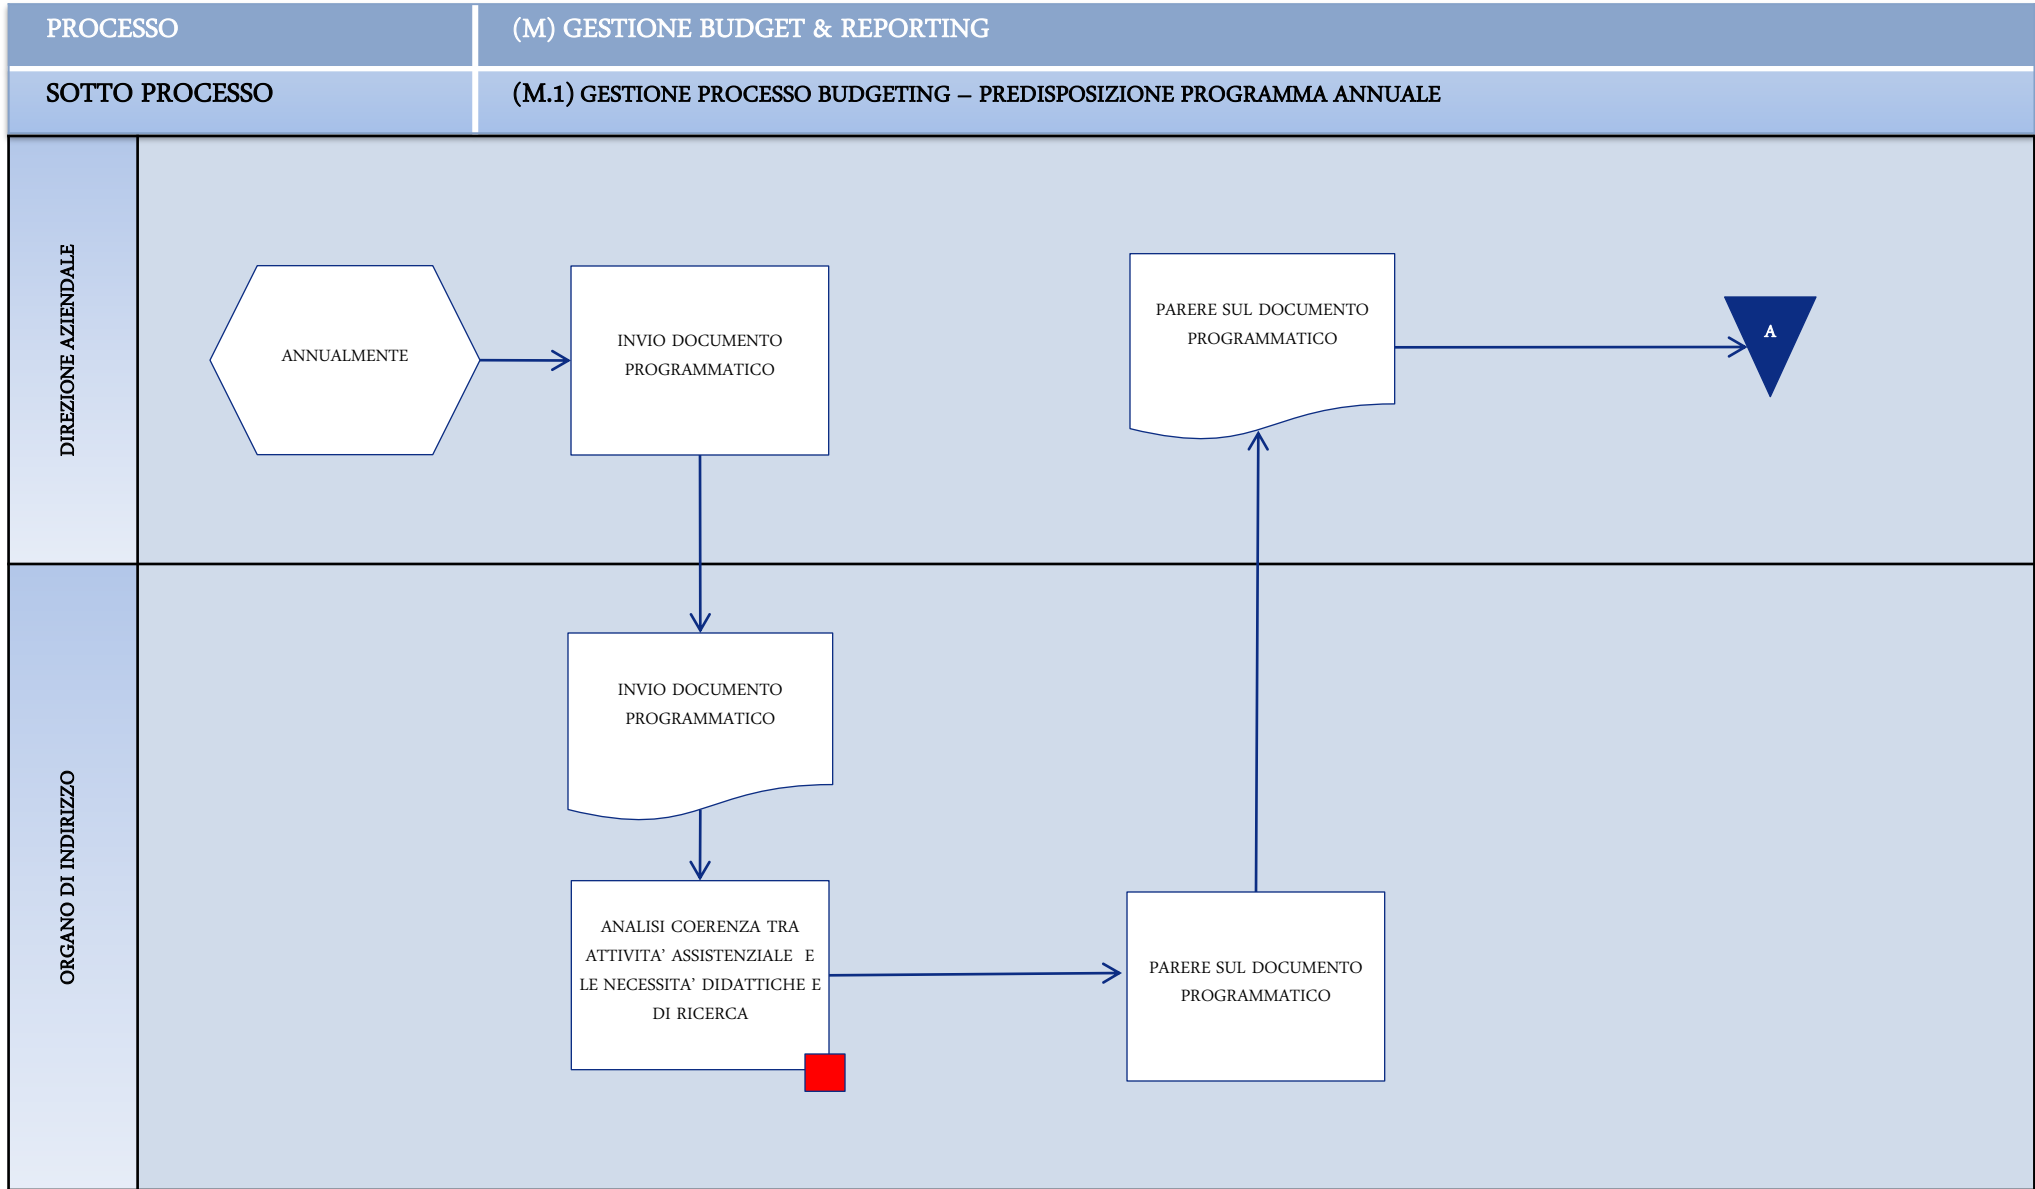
PROCESSO | (M) GESTIONE BUDGET & REPORTING

SOTTO PROCESSO | (M.1) GESTIONE PROCESSO BUDGETING – PREDISPOSIZIONE PROGRAMMA ANNUALE

DIREZIONE AZIENDALE

ANNUALMENTE

INVIO DOCUMENTO PROGRAMMATICO

PARERE SUL DOCUMENTO PROGRAMMATICO

A

ORGANO DI INDIRIZZO

INVIO DOCUMENTO PROGRAMMATICO

ANALISI COERENZA TRA ATTIVITA' ASSISTENZIALE E LE NECESSITA' DIDATTICHE E DI RICERCA

PARERE SUL DOCUMENTO PROGRAMMATICO